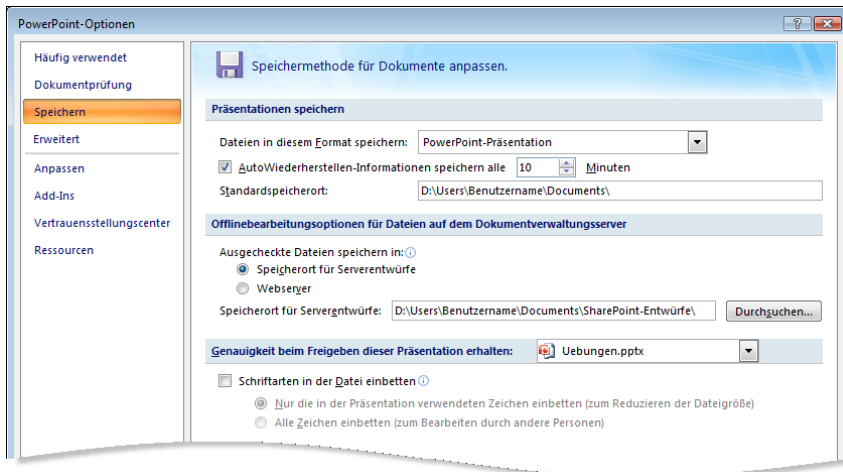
PowerPoint-Optionen

Häufig verwendet
Dokumentprüfung
Speichern
Erweitert
Anpassen
Add-Ins
Vertrauensstellungscenter
Ressourcen

Speichermethode für Dokumente anpassen.

Präsentationen speichern

Dateien in diesem Format speichern: PowerPoint-Präsentation
AutoWiederherstellen-Informationen speichern alle 10 Minuten
Standardspeicherort: D:\Users\Benutzername\Documents\

Offlinebearbeitungsoptionen für Dateien auf dem Dokumentverwaltungsserver

Ausgecheckte Dateien speichern in:
Speicherort für Serverentwürfe
Webserver
Speicherort für Serverentwürfe: D:\Users\Benutzername\Documents\SharePoint-Entwürfe\ Durchsuchen...

Genauigkeit beim Freigeben dieser Präsentation erhalten: Uebungen.pptx

Schriftarten in der Datei einbetten
Nur die in der Präsentation verwendeten Zeichen einbetten (zum Reduzieren der Dateigröße)
Alle Zeichen einbetten (zum Bearbeiten durch andere Personen)